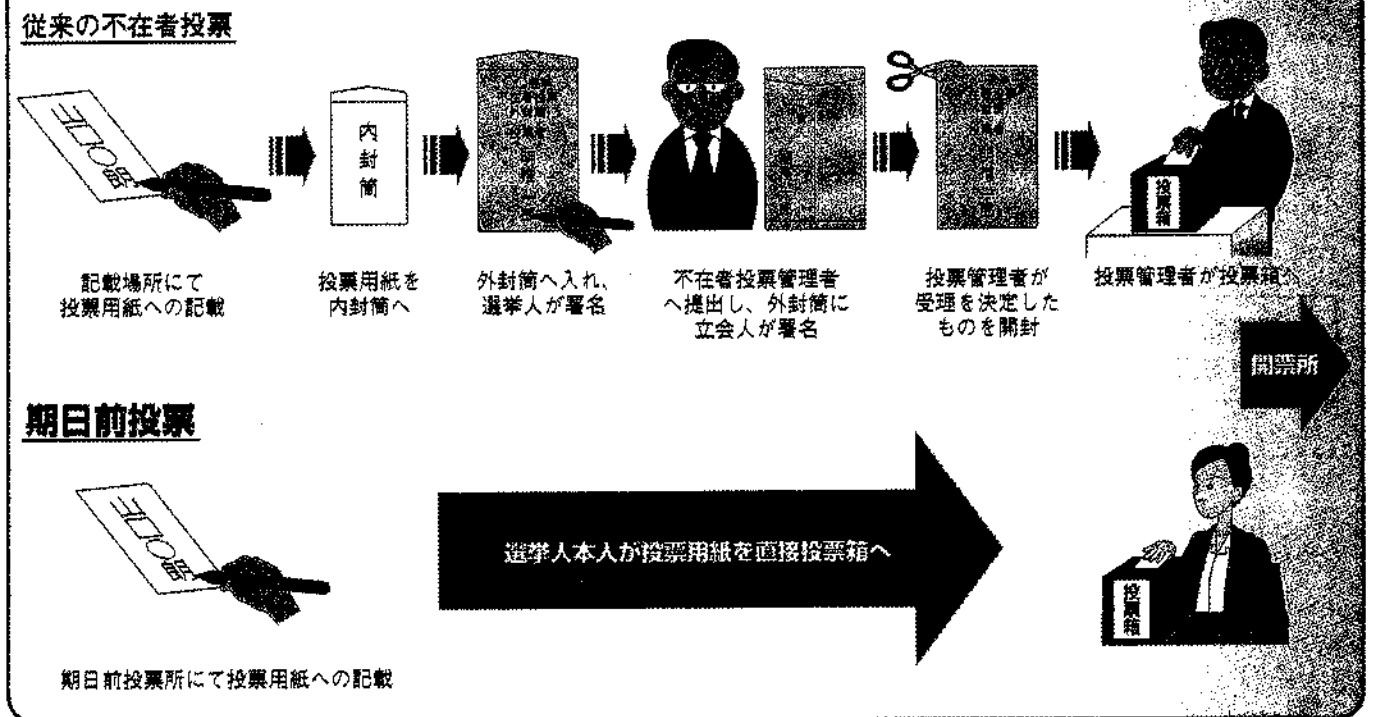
従来の不在者投票

ヨロ○部

内封筒

記載場所にて投票用紙への記載

投票用紙を内封筒へ

外封筒へ入れ、選挙人が署名

不在者投票管理者へ提出し、外封筒に立会人が署名

投票管理者が受理を決定したものを開封

投票箱

投票管理者が投票箱へ

開票所

期日前投票

ヨロ○部

選挙人本人が投票用紙を直接投票箱へ

投票箱

期日前投票所にて投票用紙への記載